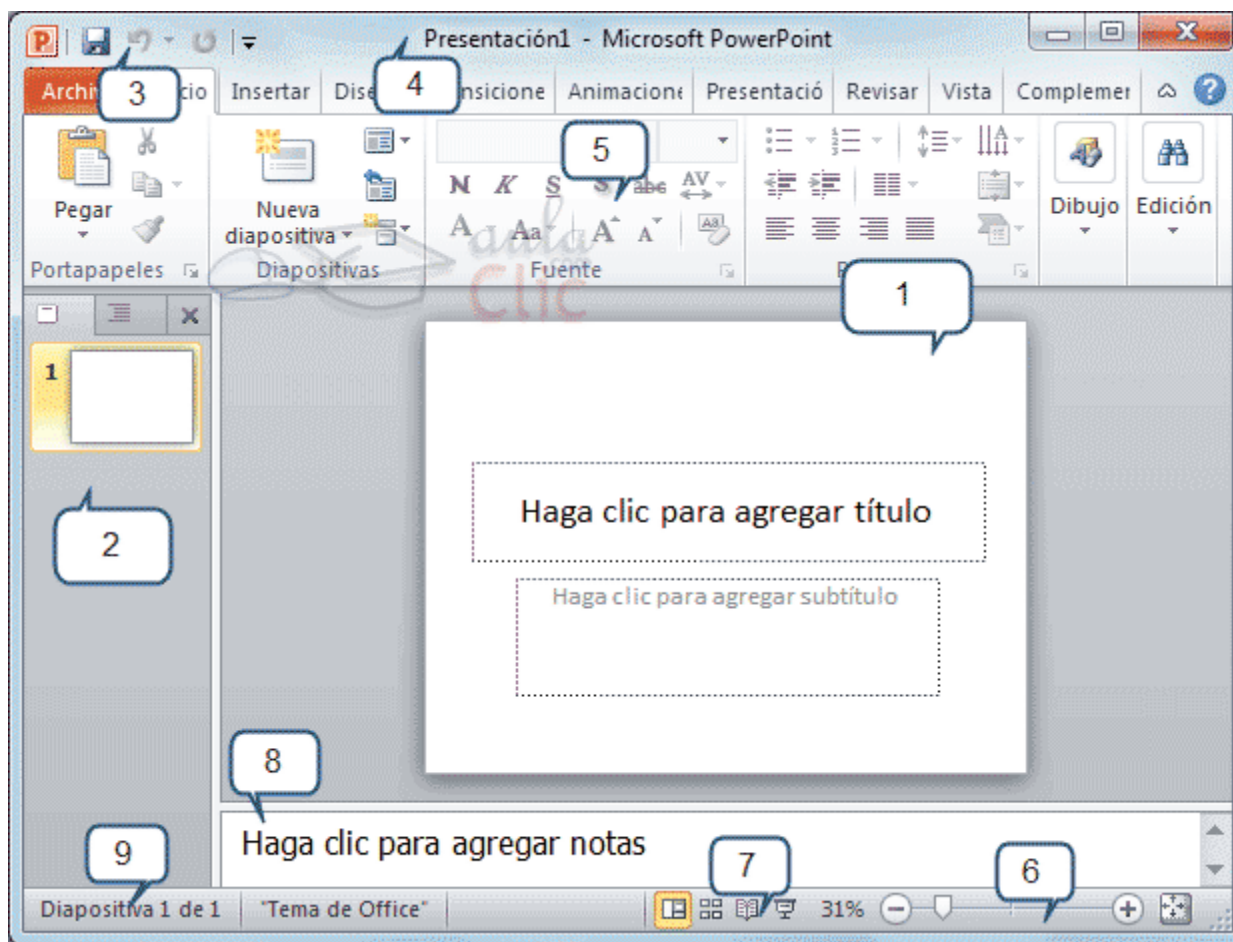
Presentación1 - Microsoft PowerPoint

Archi 3 cio | Insertar | Dise 4 nsicione | Animacione | Presentació | Revisar | Vista | Complemer

Pegar
Portapapeles

Nueva diapositiva
Diapositivas

N K S S abc AV
A Aa A A
5
Fuente

P

Dibujo
Edición

aula Clic

1

2

Haga clic para agregar título

Haga clic para agregar subtítulo

8

Haga clic para agregar notas

9
Diapositiva 1 de 1 "Tema de Office"

7
31%
6